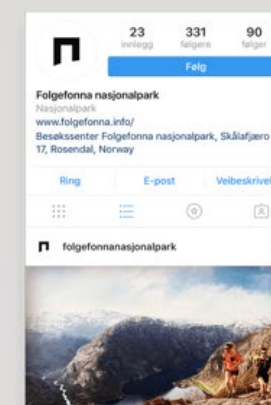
23 innlegg
331 følgere
90 følger

Følg

Folgefonna nasjonalpark
Nasjonalpark
www.folgefonna.info/
Besøkssenter Folgefonna nasjonalpark, Skålafjæro 17, Rosendal, Norway

Ring
E-post
Veibeskrivel

folgefonnanasjonalpark